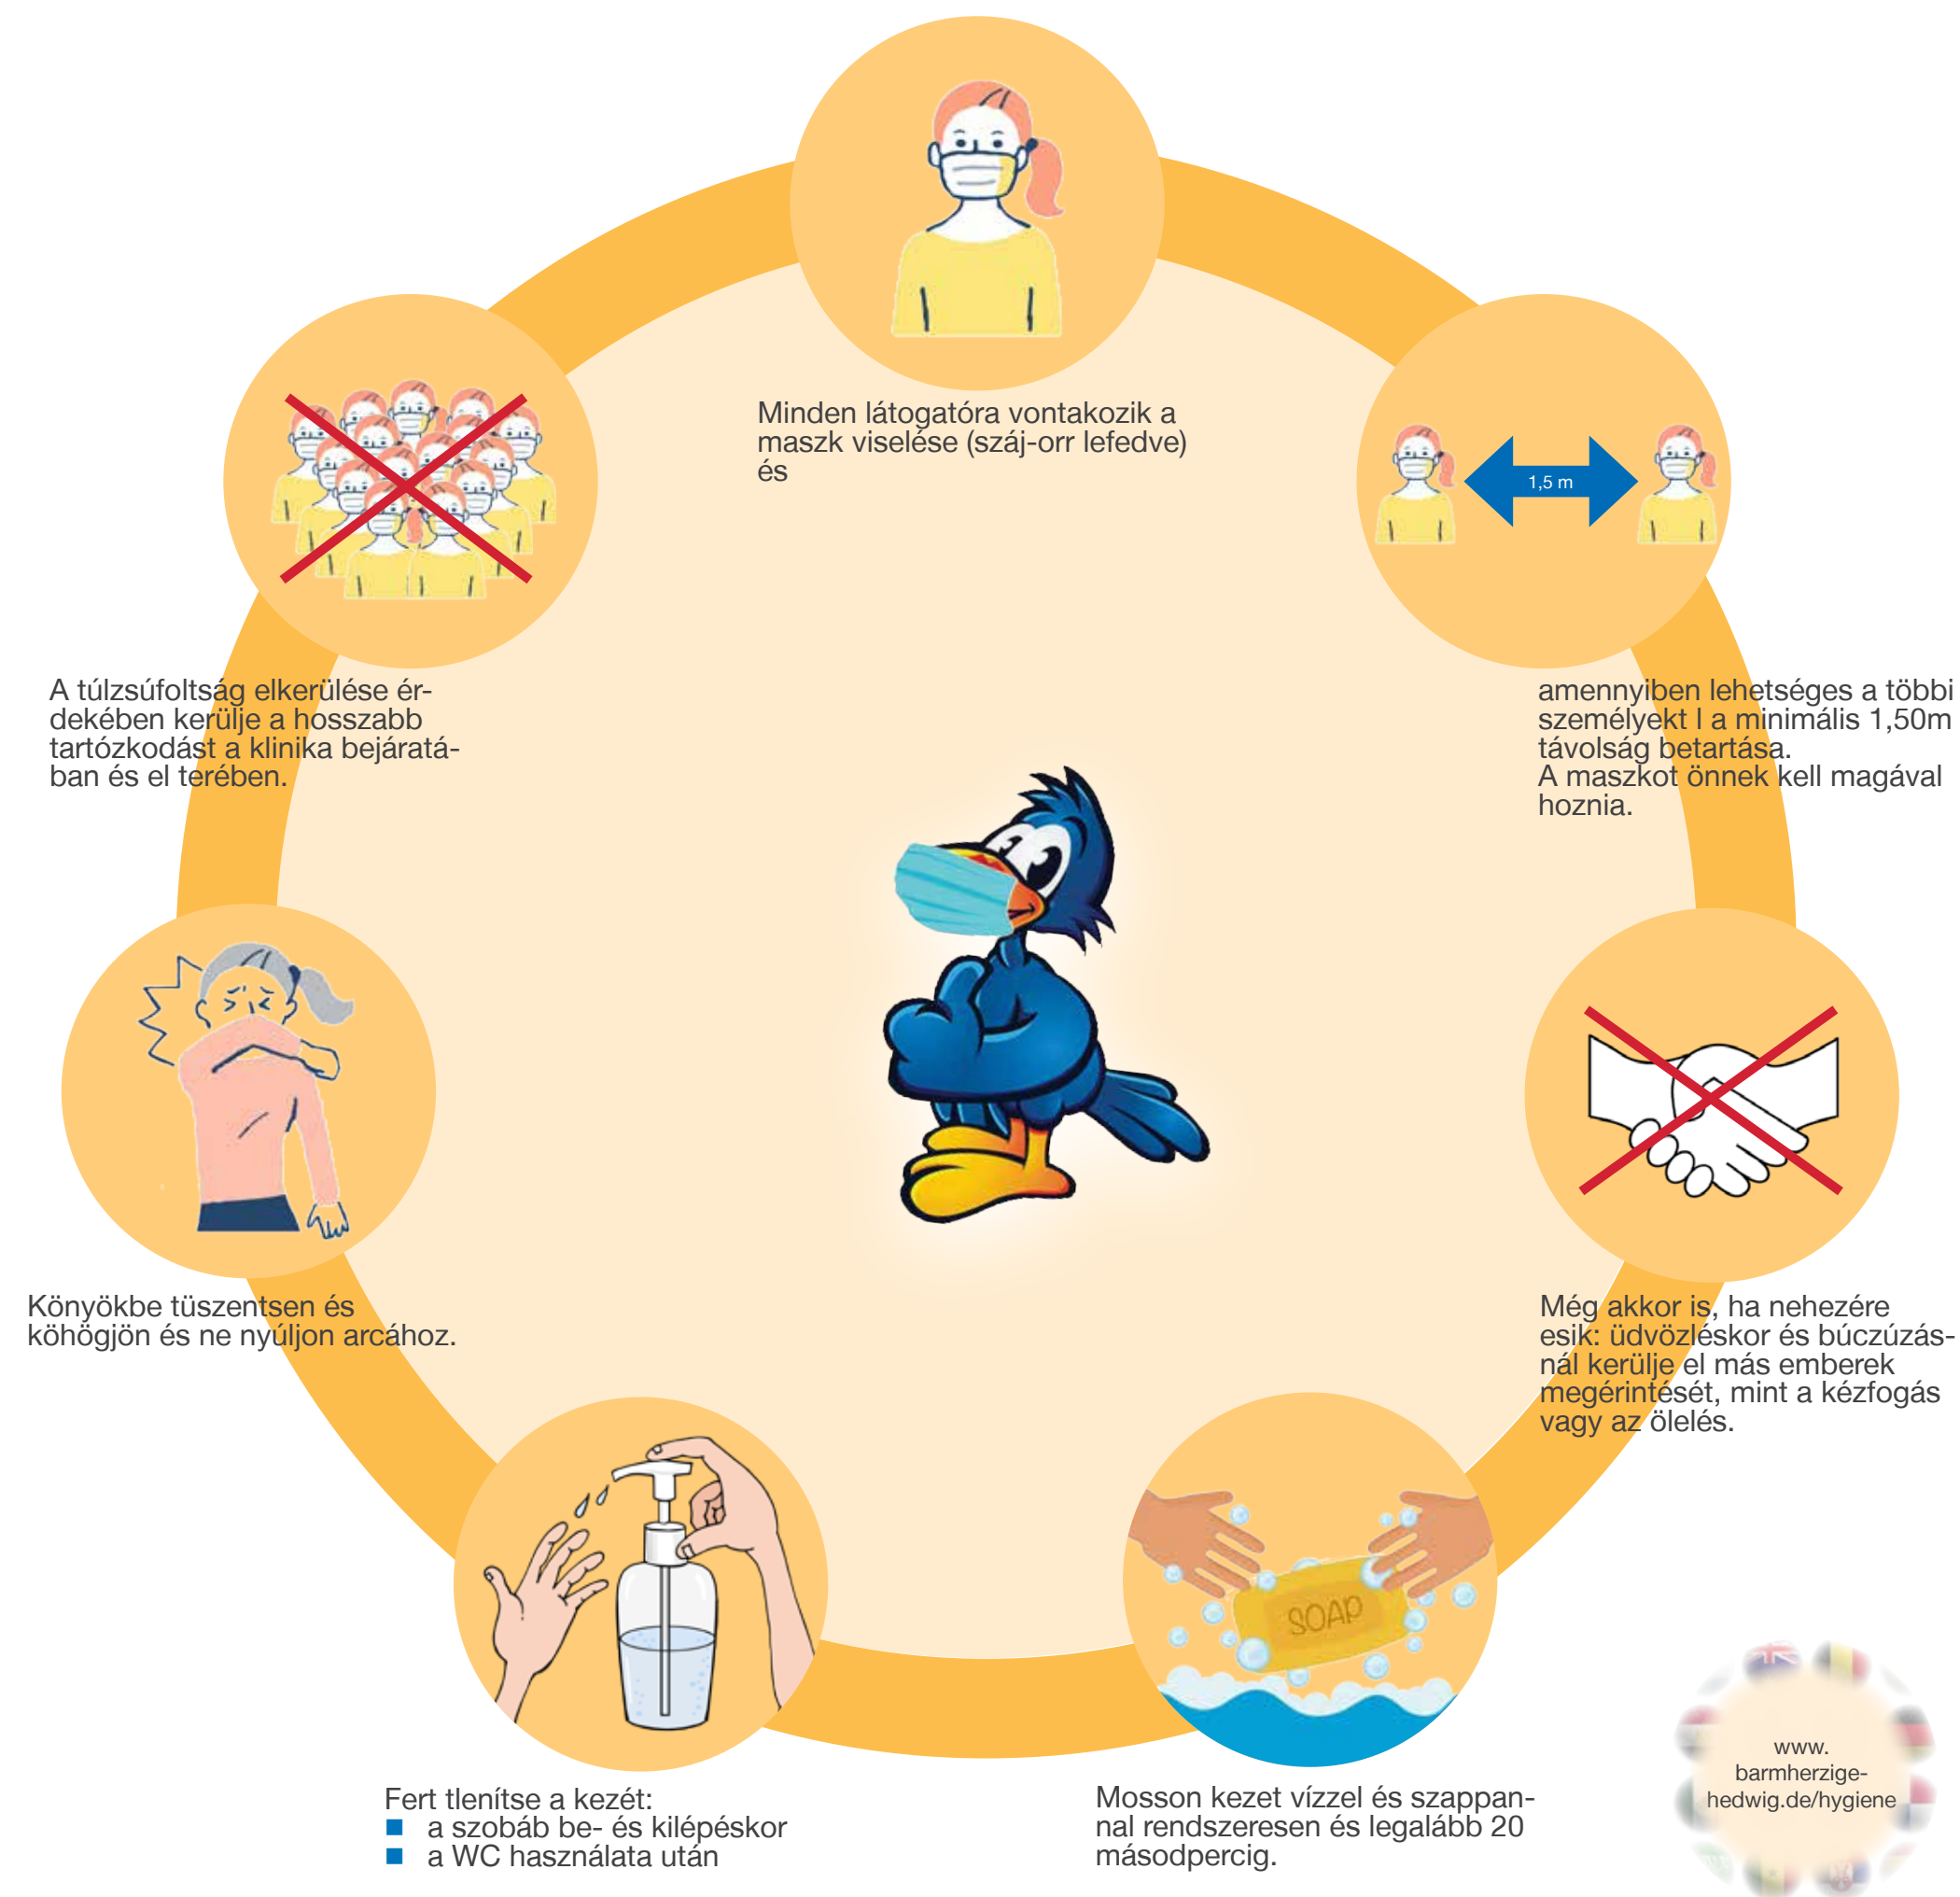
Minden látogatóra vontakozik a maszk viselése (száj-orr lefedve) és

1,5 m

amennyiben lehetséges a többi személyekt l a minimális 1,50m távolság betartása.
A maszkot önnek kell magával hoznia.

A túlzsúfoltság elkerülése érdekében kerülje a hosszabb tartózkodást a klinika bejáratában és el terében.

Könyökbe tüszentsen és köhögjön és ne nyúljon arcához.

Még akkor is, ha nehezére esik: üdvözléskor és búczúzásnál kerülje el más emberek megérintését, mint a kézfogás vagy az ölelés.

SOAP

Fert tlenítse a kezét:
■ a szobáb be- és kilépéskor
■ a WC használata után

Mosson kezet vízzel és szappannal rendszeresen és legalább 20 másodpercig.

www.
barmherzige-
hedwig.de/hygiene